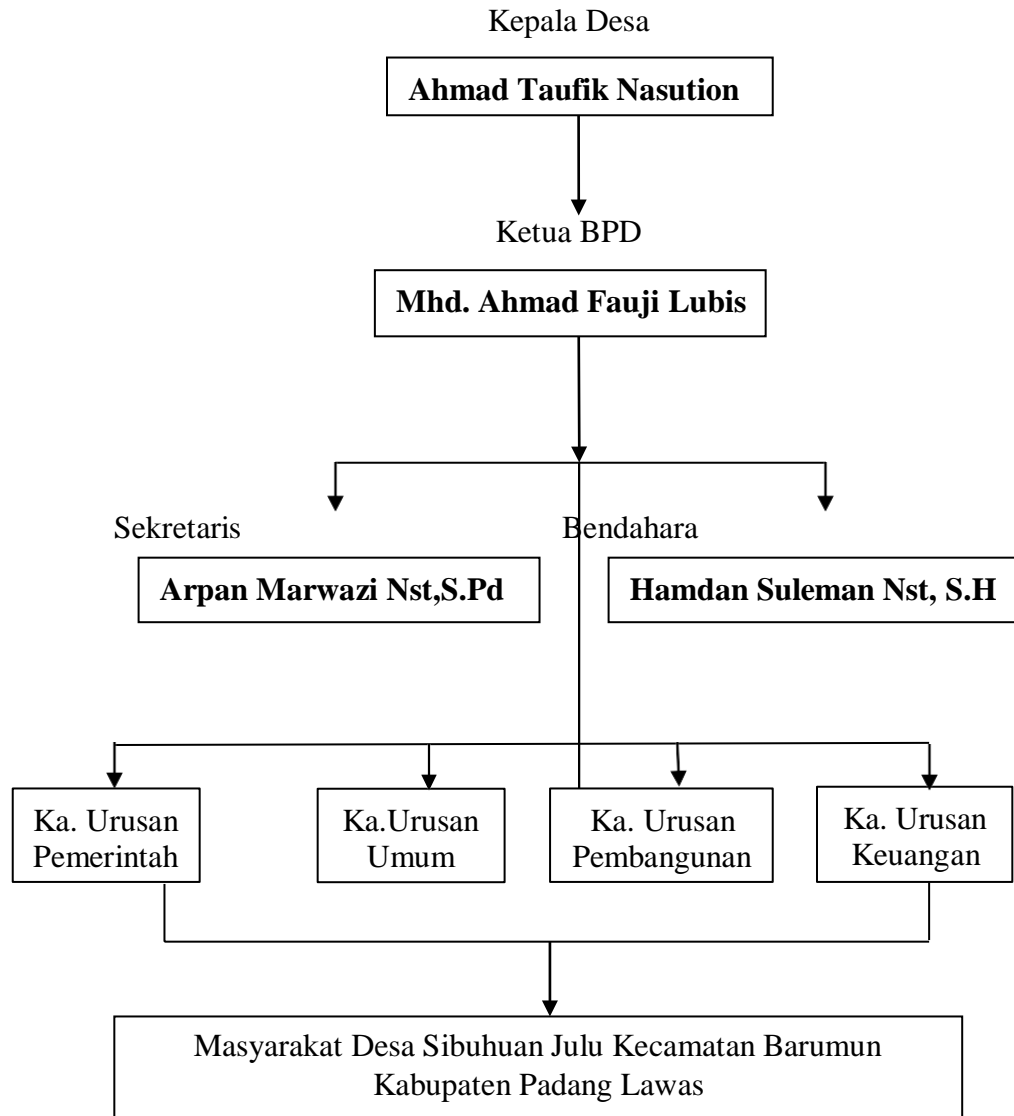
Kepala Desa

**Ahmad Taufik Nasution**

Ketua BPD

**Mhd. Ahmad Fauji Lubis**

Sekretaris

**Arpan Marwazi Nst,S.Pd**

Bendahara

**Hamdan Suleman Nst, S.H**

Ka. Urusan Pemerintah

Ka.Urusan Umum

Ka. Urusan Pembangunan

Ka. Urusan Keuangan

Masyarakat Desa Sibuhuan Julu Kecamatan Barumun Kabupaten Padang Lawas